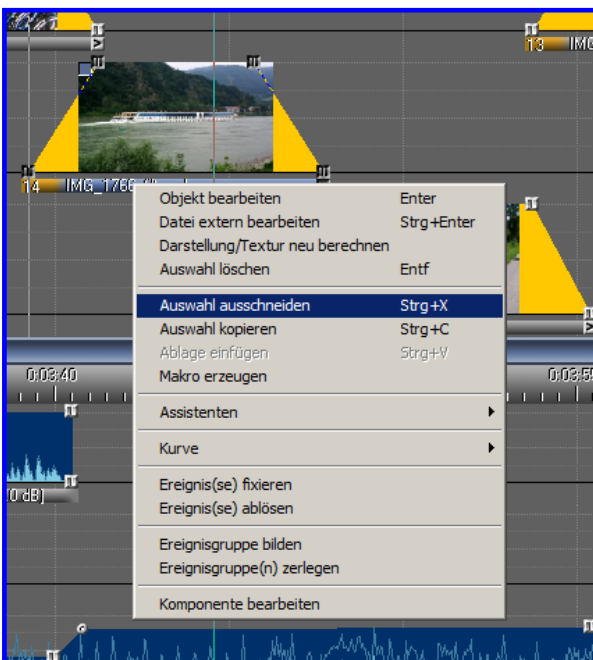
13 IMG

14 IMG_1766

Objekt bearbeiten Enter
Datei extern bearbeiten Strg+Enter
Darstellung/Textur neu berechnen
Auswahl löschen Entf

Auswahl ausschneiden Strg+X
Auswahl kopieren Strg+C
Ablage einfügen Strg+V
Makro erzeugen

Assistenten

Kurve

Ereignis(se) fixieren
Ereignis(se) ablösen

Ereignisgruppe bilden
Ereignisgruppe(n) zerlegen

Komponente bearbeiten

0:03:40

0:03:5

0 dB]